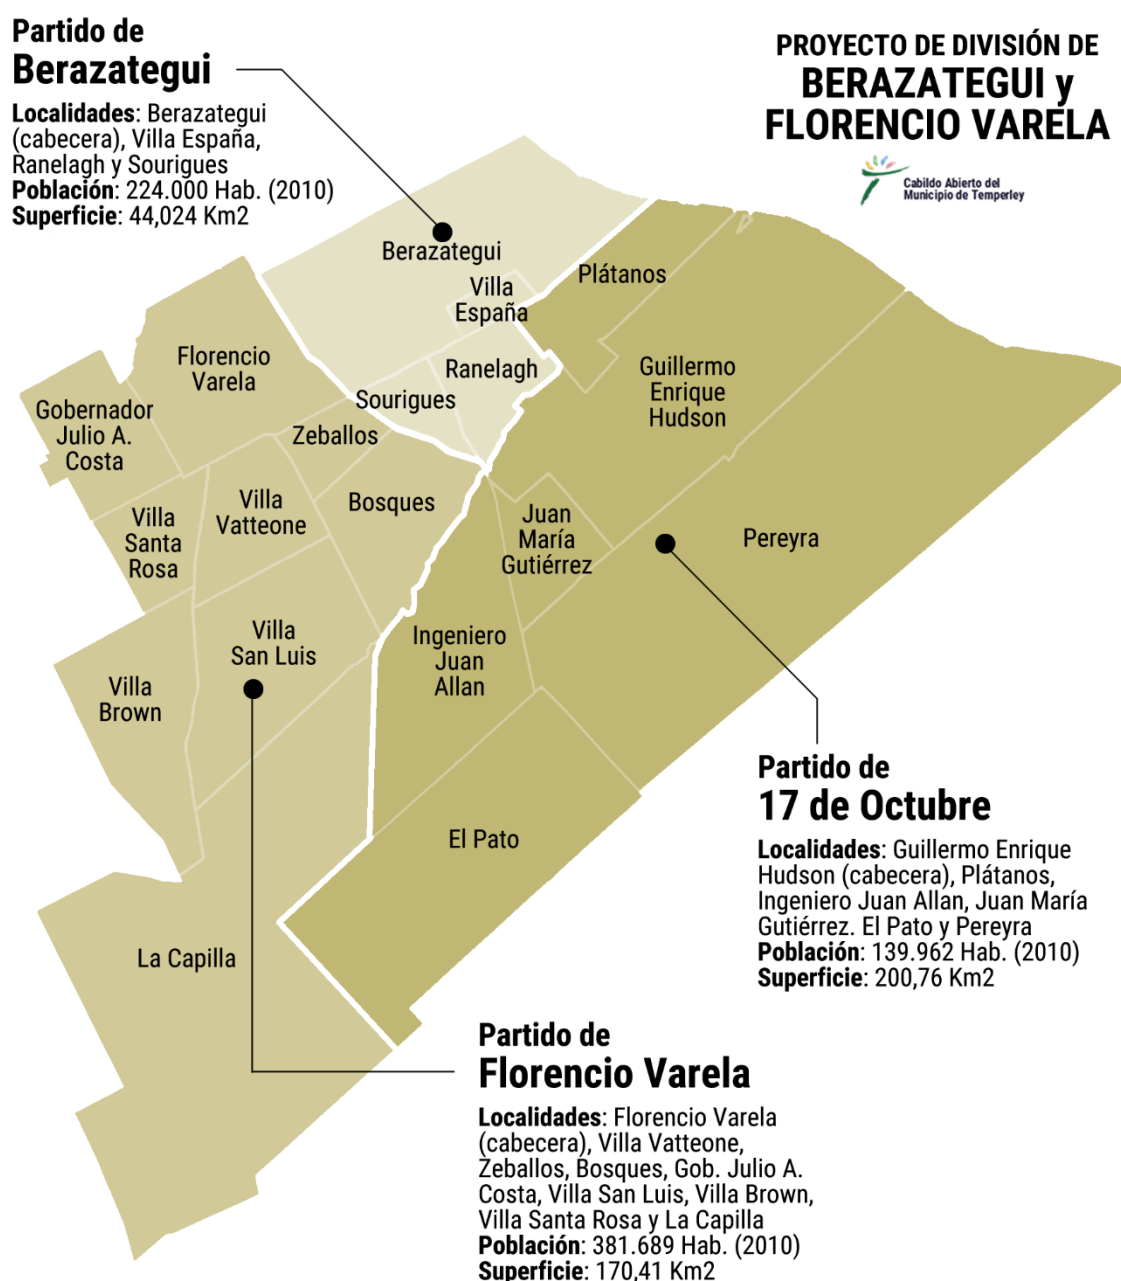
Partido de
Berazategui

Localidades: Berazategui (cabecera), Villa España, Ranelagh y Sourigues
Población: 224.000 Hab. (2010)
Superficie: 44,024 Km2

PROYECTO DE DIVISIÓN DE
BERAZATEGUI y
FLORENCIO VARELA

Cabildo Abierto del Municipio de Temperley

Berazategui
Villa España
Plátanos
Ranelagh
Sourigues
Florencio Varela
Gobernador Julio A. Costa
Zeballos
Guillermo Enrique Hudson
Villa Vatteone
Bosques
Villa Santa Rosa
Juan María Gutiérrez
Pereyra
Villa San Luis
Ingeniero Juan Allan
Villa Brown
El Pato
La Capilla

Partido de
17 de Octubre

Localidades: Guillermo Enrique Hudson (cabecera), Plátanos, Ingeniero Juan Allan, Juan María Gutiérrez. El Pato y Pereyra
Población: 139.962 Hab. (2010)
Superficie: 200,76 Km2

Partido de
Florencio Varela

Localidades: Florencio Varela (cabecera), Villa Vatteone, Zeballos, Bosques, Gob. Julio A. Costa, Villa San Luis, Villa Brown, Villa Santa Rosa y La Capilla
Población: 381.689 Hab. (2010)
Superficie: 170,41 Km2